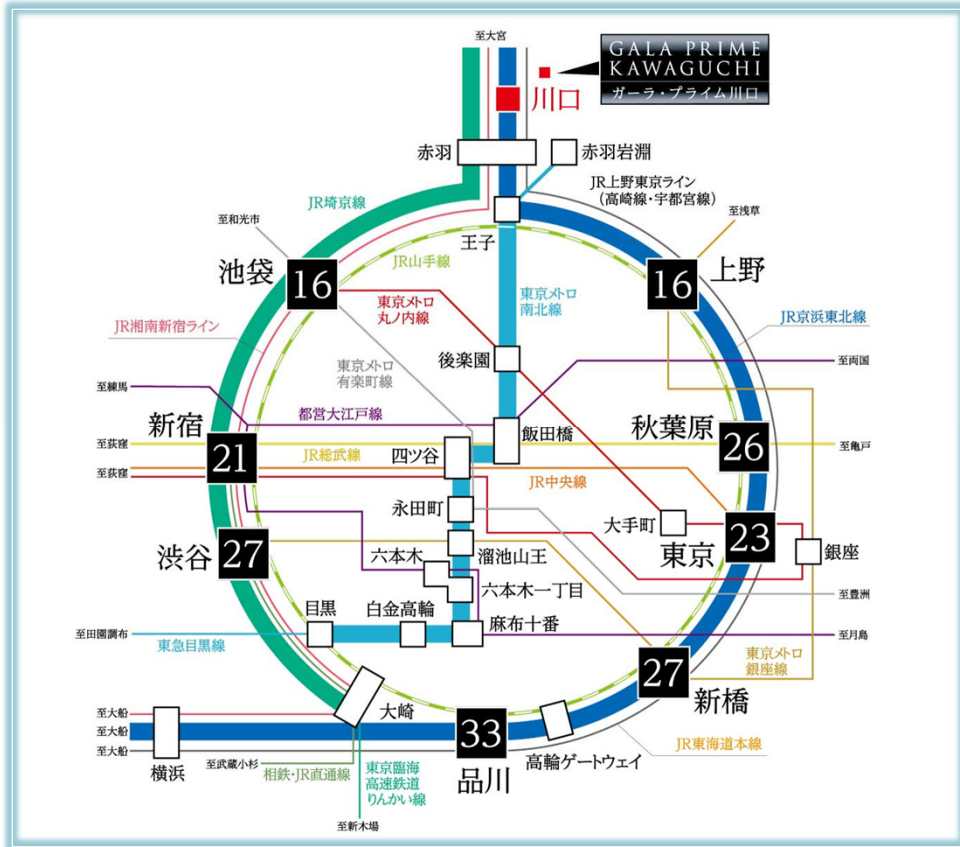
至大宮

GALA PRIME KAWAGUCHI
ガーラ・プライム川口

川口

赤羽
赤羽岩淵

JR上野東京ライン
(高崎線・宇都宮線)

至浅草

JR埼京線

至和光市

王子

JR山手線

池袋
16

16
上野

東京メトロ
南北線

東京メトロ
丸ノ内線

JR湘南新宿ライン

JR京浜東北線

後楽園

東京メトロ
有楽町線

至両国

至練馬

都営大江戸線

新宿
21

飯田橋

秋葉原
26

至荻窪
至荻窪

JR総武線

四ツ谷

至亀戸

JR中央線

永田町

大手町

渋谷
27

六本木
溜池山王

東京
23

銀座

六本木一丁目

目黒
白金高輪

麻布十番

至豊洲

至田園調布

東急目黒線

至月島

東京メトロ
銀座線

27
新橋

大崎

至大船
至大船
至大船

33
品川

高輪ゲートウェイ

JR東海道本線

横浜

至武蔵小杉

相鉄・JR直通線

東京臨海
高速鉄道
りんかい線

至新木場